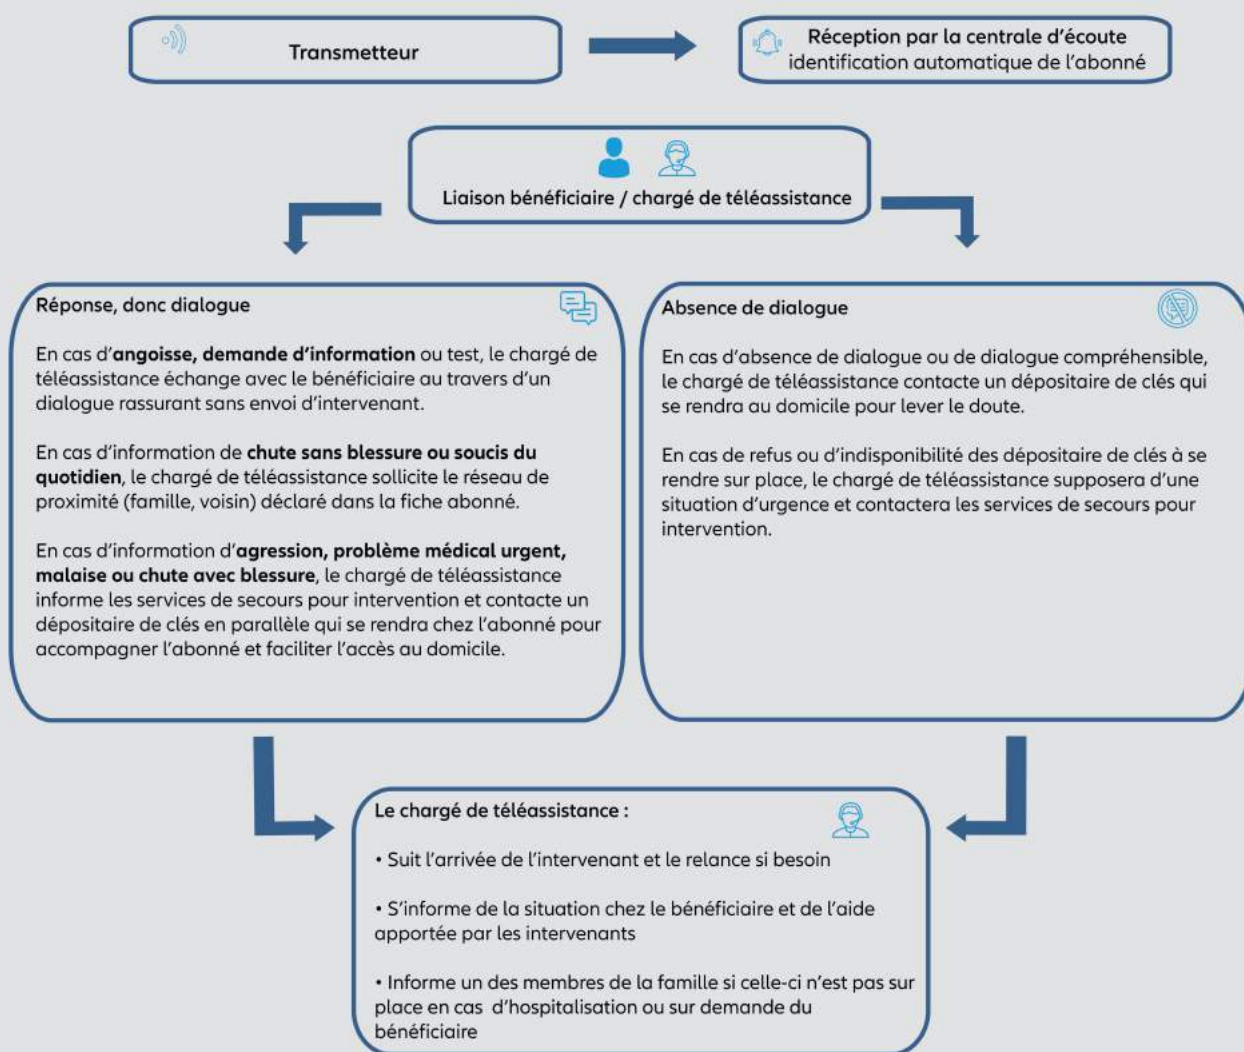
Transmetteur

Réception par la centrale d'écoute identification automatique de l'abonné

Liaison bénéficiaire / chargé de téléassistance

Réponse, donc dialogue

En cas d'**angoisse, demande d'information** ou test, le chargé de téléassistance échange avec le bénéficiaire au travers d'un dialogue rassurant sans envoi d'intervenant.

En cas d'information de **chute sans blessure ou soucis du quotidien**, le chargé de téléassistance sollicite le réseau de proximité (famille, voisin) déclaré dans la fiche abonné.

En cas d'information d'**agression, problème médical urgent, malaise ou chute avec blessure**, le chargé de téléassistance informe les services de secours pour intervention et contacte un dépositaire de clés en parallèle qui se rendra chez l'abonné pour accompagner l'abonné et faciliter l'accès au domicile.

Absence de dialogue

En cas d'absence de dialogue ou de dialogue compréhensible, le chargé de téléassistance contacte un dépositaire de clés qui se rendra au domicile pour lever le doute.

En cas de refus ou d'indisponibilité des dépositaire de clés à se rendre sur place, le chargé de téléassistance supposera d'une situation d'urgence et contactera les services de secours pour intervention.

Le chargé de téléassistance :

• Suit l'arrivée de l'intervenant et le relance si besoin

• S'informe de la situation chez le bénéficiaire et de l'aide apportée par les intervenants

• Informe un des membres de la famille si celle-ci n'est pas sur place en cas d'hospitalisation ou sur demande du bénéficiaire